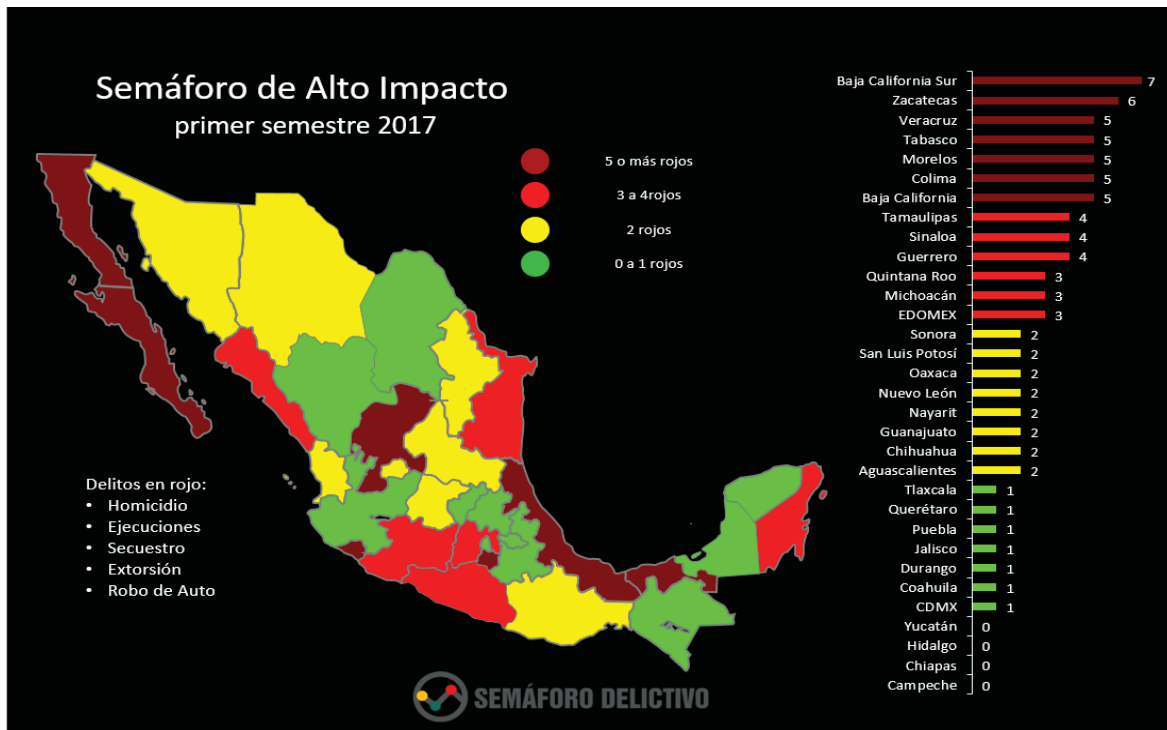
Semáforo de Alto Impacto
primer semestre 2017

5 o más rojos
3 a 4rojos
2 rojos
0 a 1 rojos

Delitos en rojo:
• Homicidio
• Ejecuciones
• Secuestro
• Extorsión
• Robo de Auto

SEMÁFORO DELICTIVO

| Estado | Rojos |
|---|---|
| Baja California Sur | 7 |
| Zacatecas | 6 |
| Veracruz | 5 |
| Tabasco | 5 |
| Morelos | 5 |
| Colima | 5 |
| Baja California | 5 |
| Tamaulipas | 4 |
| Sinaloa | 4 |
| Guerrero | 4 |
| Quintana Roo | 3 |
| Michoacán | 3 |
| EDOMEX | 3 |
| Sonora | 2 |
| San Luis Potosí | 2 |
| Oaxaca | 2 |
| Nuevo León | 2 |
| Nayarit | 2 |
| Guanajuato | 2 |
| Chihuahua | 2 |
| Aguascalientes | 2 |
| Tlaxcala | 1 |
| Querétaro | 1 |
| Puebla | 1 |
| Jalisco | 1 |
| Durango | 1 |
| Coahuila | 1 |
| CDMX | 1 |
| Yucatán | 0 |
| Hidalgo | 0 |
| Chiapas | 0 |
| Campeche | 0 |